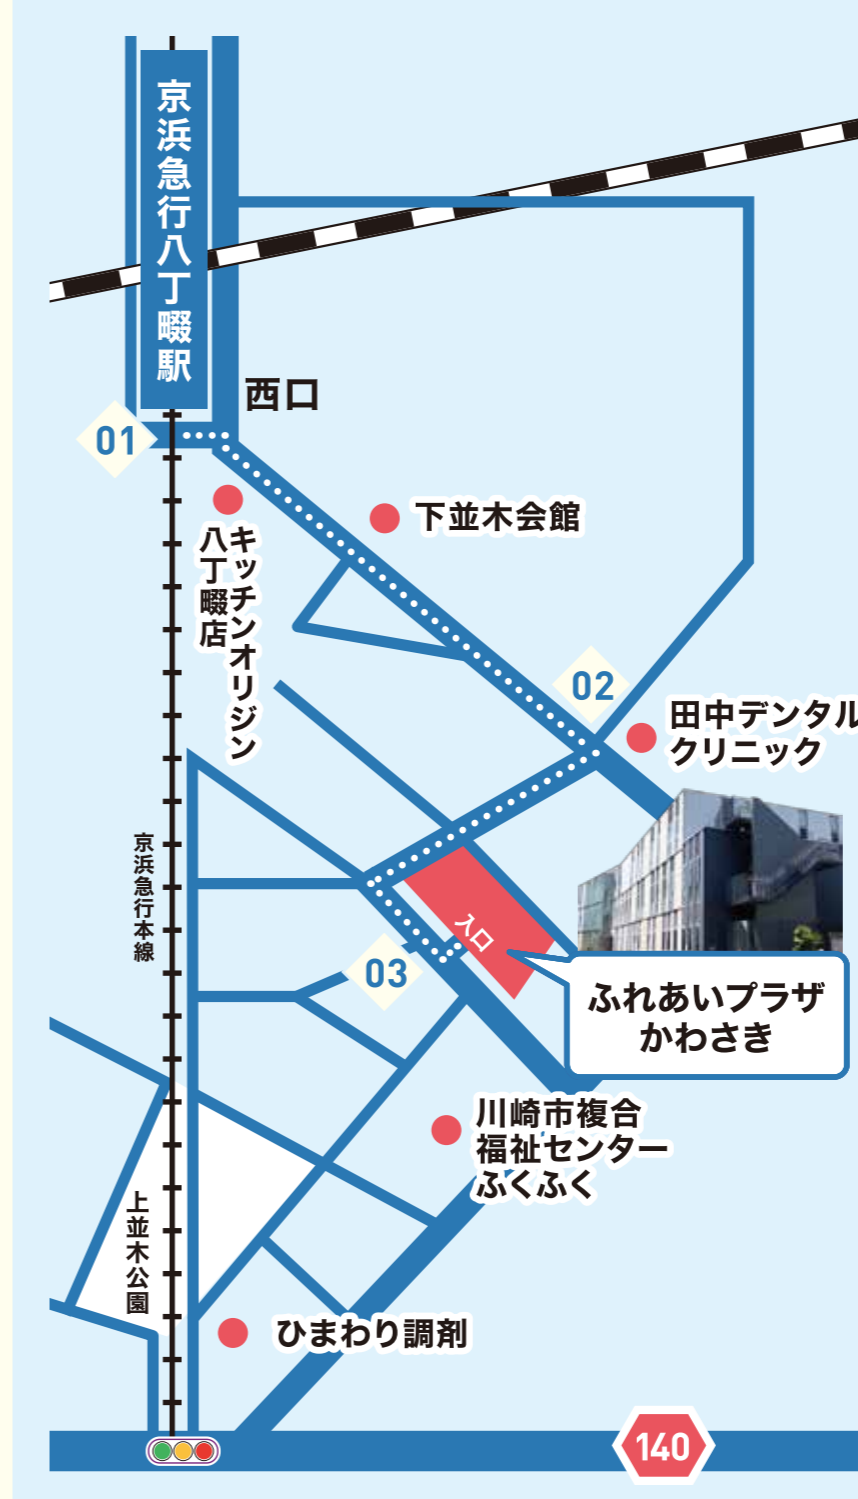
京浜急行八丁畷駅

西口

01

下並木会館

キッチンオリジン
八丁畷店

02

田中デンタル
クリニック

京浜急行本線

入口

03

ふれあいプラザ
かわさき

川崎市複合
福祉センター
ふくふく

上並木公園

ひまわり調剤

140